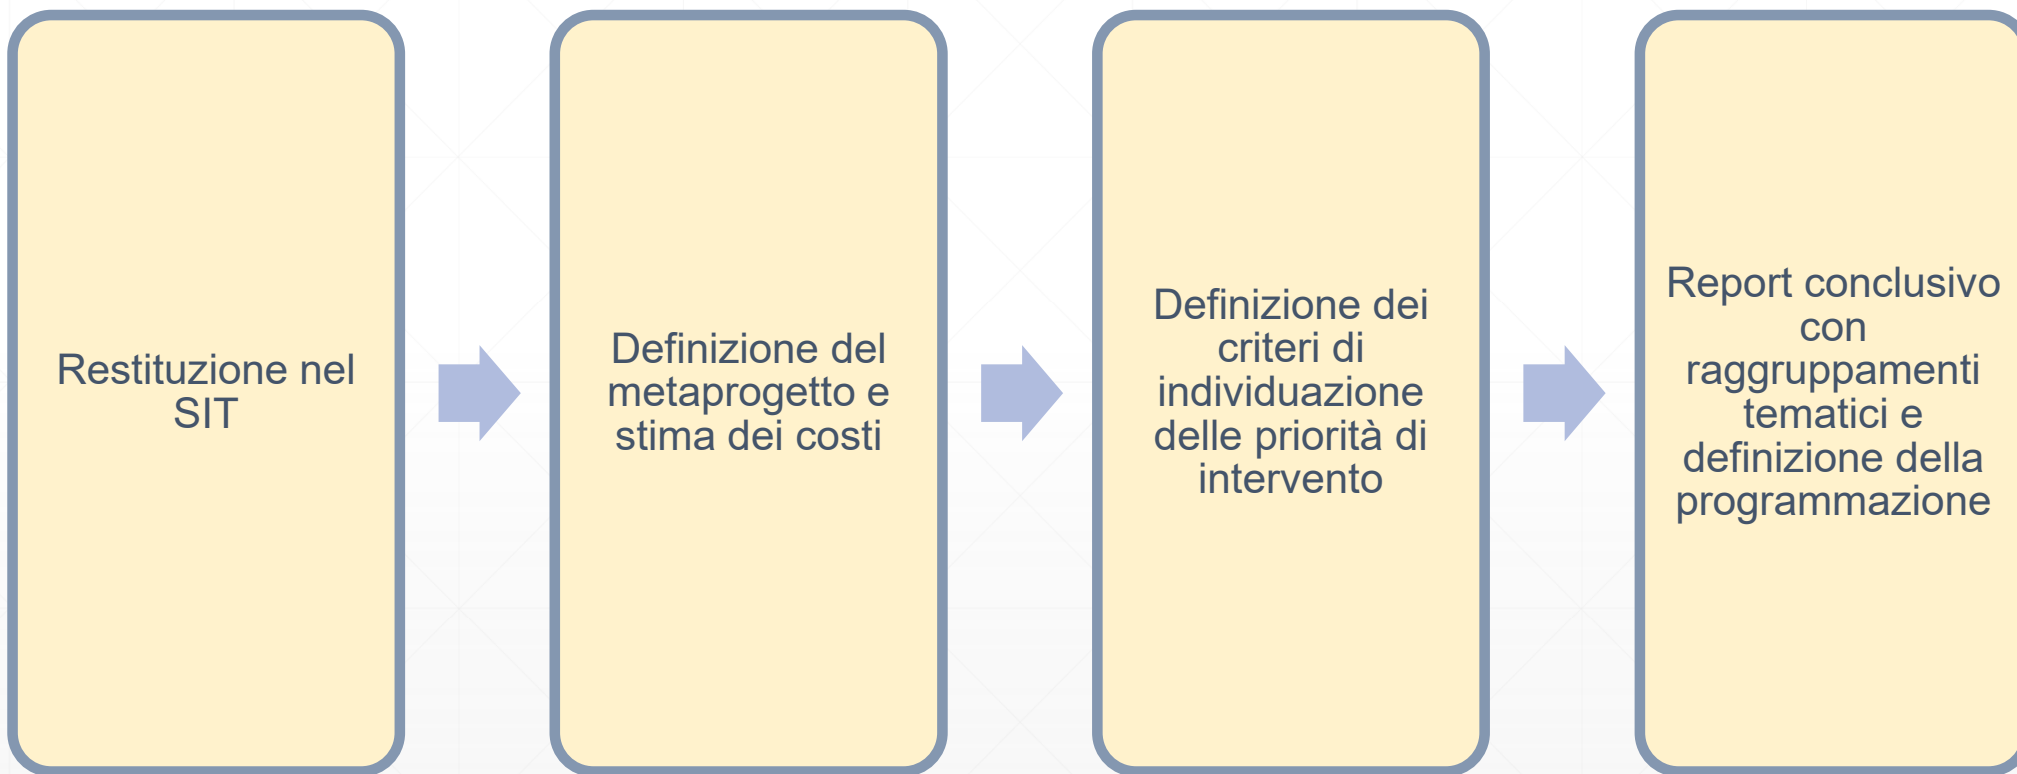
Restituzione nel SIT

Definizione del metaprogetto e stima dei costi

Definizione dei criteri di individuazione delle priorità di intervento

Report conclusivo con raggruppamenti tematici e definizione della programmazione